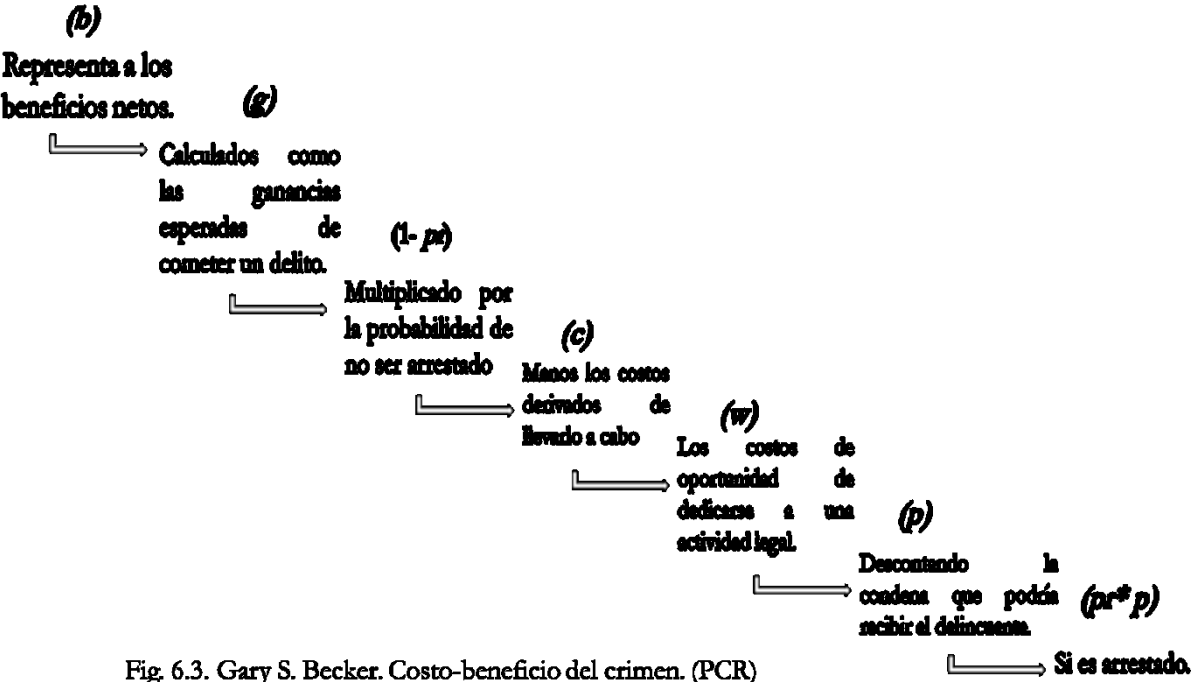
(b)

Representa a los beneficios netos.

(g)

Calculados como las ganancias esperadas de cometer un delito.

(1- pr)

Multiplicado por la probabilidad de no ser arrestado

(c)

Menos los costos derivados de llevarlo a cabo

(w)

Los costos de oportunidad de dedicarse a una actividad legal.

(p)

Descontando la condena que podría recibir el delincuente.

(pr* p)

Si es arrestado.

Fig. 6.3. Gary S. Becker. Costo-beneficio del crimen. (PCR)